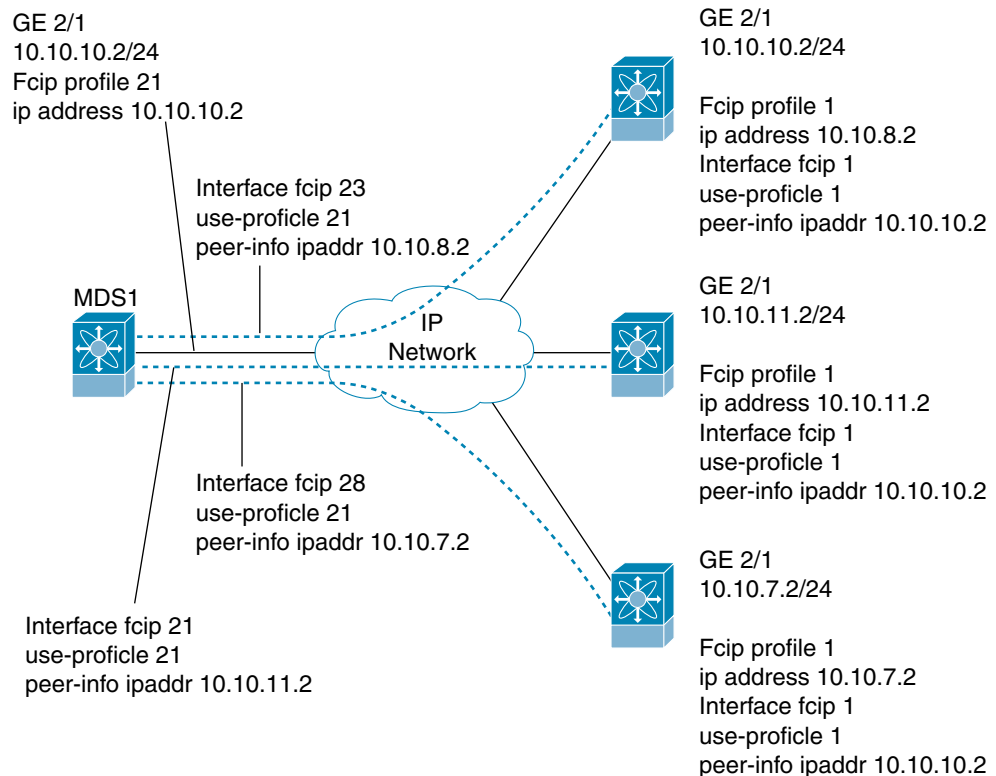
GE 2/1
10.10.10.2/24
Fcip profile 21
ip address 10.10.10.2

Interface fcip 23
use-proficle 21
peer-info ipaddr 10.10.8.2

MDS1

IP
Network

Interface fcip 28
use-proficle 21
peer-info ipaddr 10.10.7.2

Interface fcip 21
use-proficle 21
peer-info ipaddr 10.10.11.2

GE 2/1
10.10.10.2/24

Fcip profile 1
ip address 10.10.8.2
Interface fcip 1
use-proficle 1
peer-info ipaddr 10.10.10.2

GE 2/1
10.10.11.2/24

Fcip profile 1
ip address 10.10.11.2
Interface fcip 1
use-proficle 1
peer-info ipaddr 10.10.10.2

GE 2/1
10.10.7.2/24

Fcip profile 1
ip address 10.10.7.2
Interface fcip 1
use-proficle 1
peer-info ipaddr 10.10.10.2